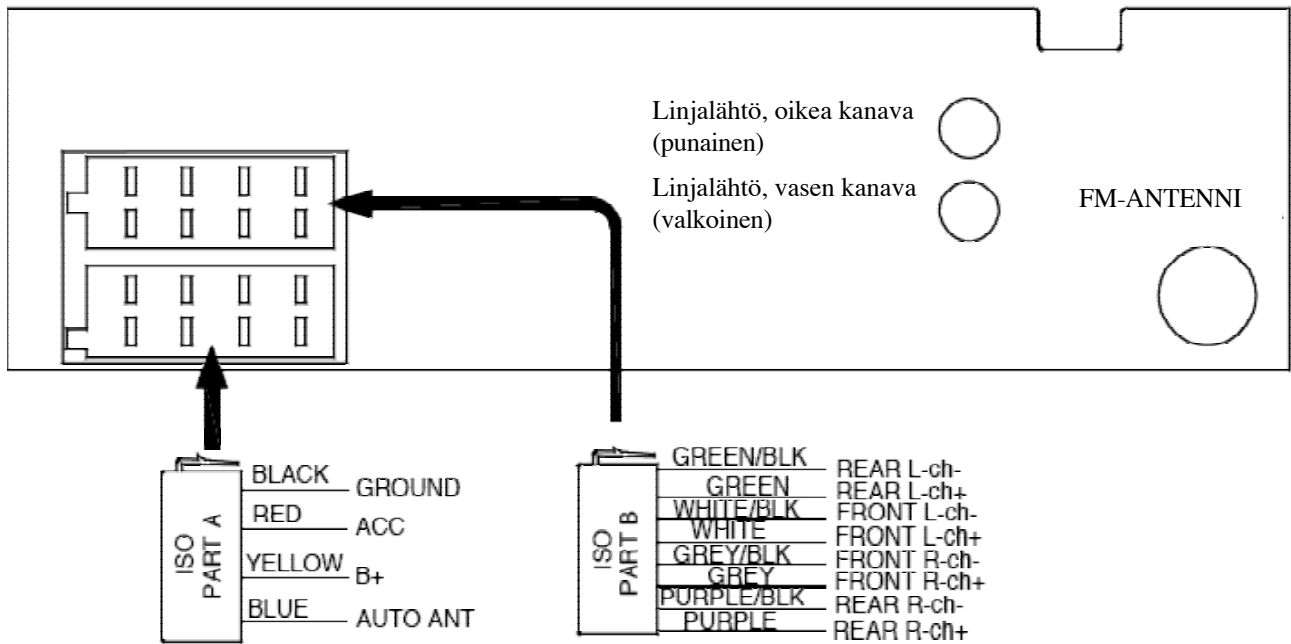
Linjalähtö, oikea kanava (punainen)

Linjalähtö, vasen kanava (valkoinen)

FM-ANTENNI

ISO PART A

BLACK GROUND
RED ACC
YELLOW B+
BLUE AUTO ANT

ISO PART B

GREEN/BLK REAR L-ch-
GREEN REAR L-ch+
WHITE/BLK FRONT L-ch-
WHITE FRONT L-ch+
GREY/BLK FRONT R-ch-
GREY FRONT R-ch+
PURPLE/BLK REAR R-ch-
PURPLE REAR R-ch+